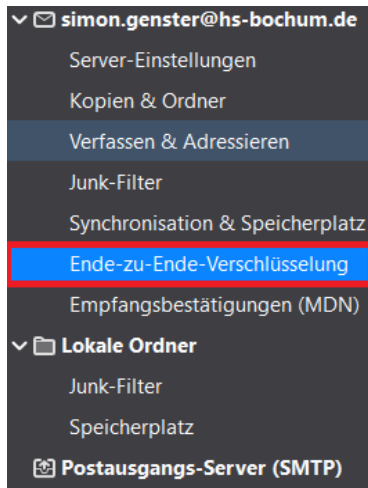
simon.genster@hs-bochum.de
Server-Einstellungen
Kopien & Ordner
Verfassen & Adressieren
Junk-Filter
Synchronisation & Speicherplatz
Ende-zu-Ende-Verschlüsselung
Empfangsbestätigungen (MDN)
Lokale Ordner
Junk-Filter
Speicherplatz
Postausgangs-Server (SMTP)